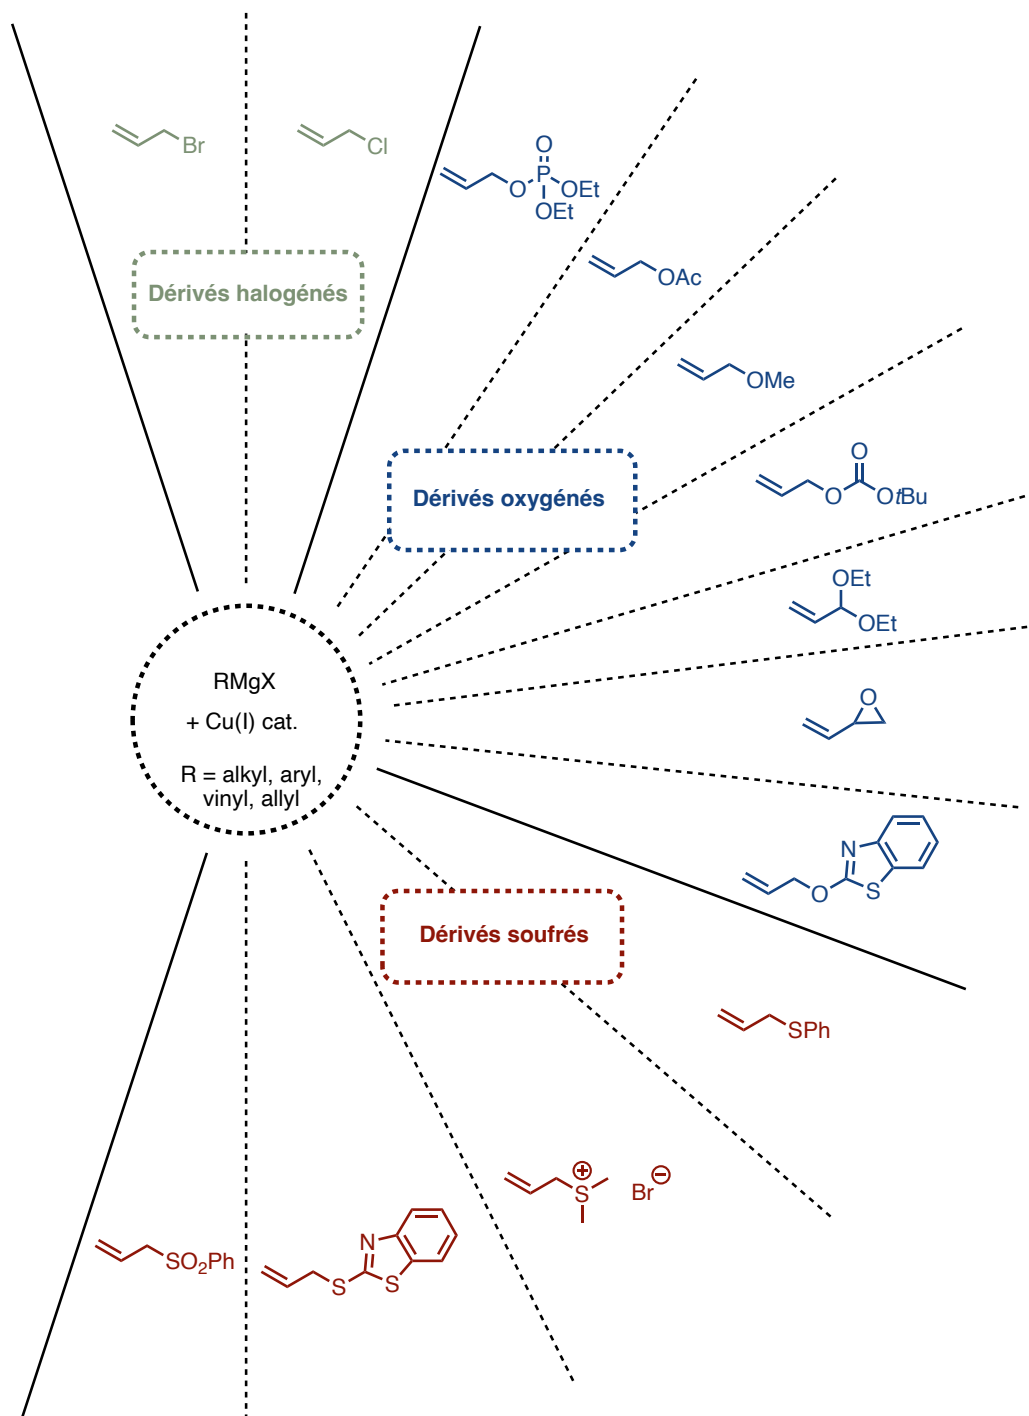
Br

Cl

O P O OEt OEt

Dérivés halogénés

OAc

OMe

Dérivés oxygénés

O O O*t*Bu

OEt OEt

O

RMgX

+ Cu(I) cat.

R = alkyl, aryl, vinyl, allyl

N O S

Dérivés soufrés

SPh

S $\oplus$ Br $\ominus$

SO$_2$Ph

S N S